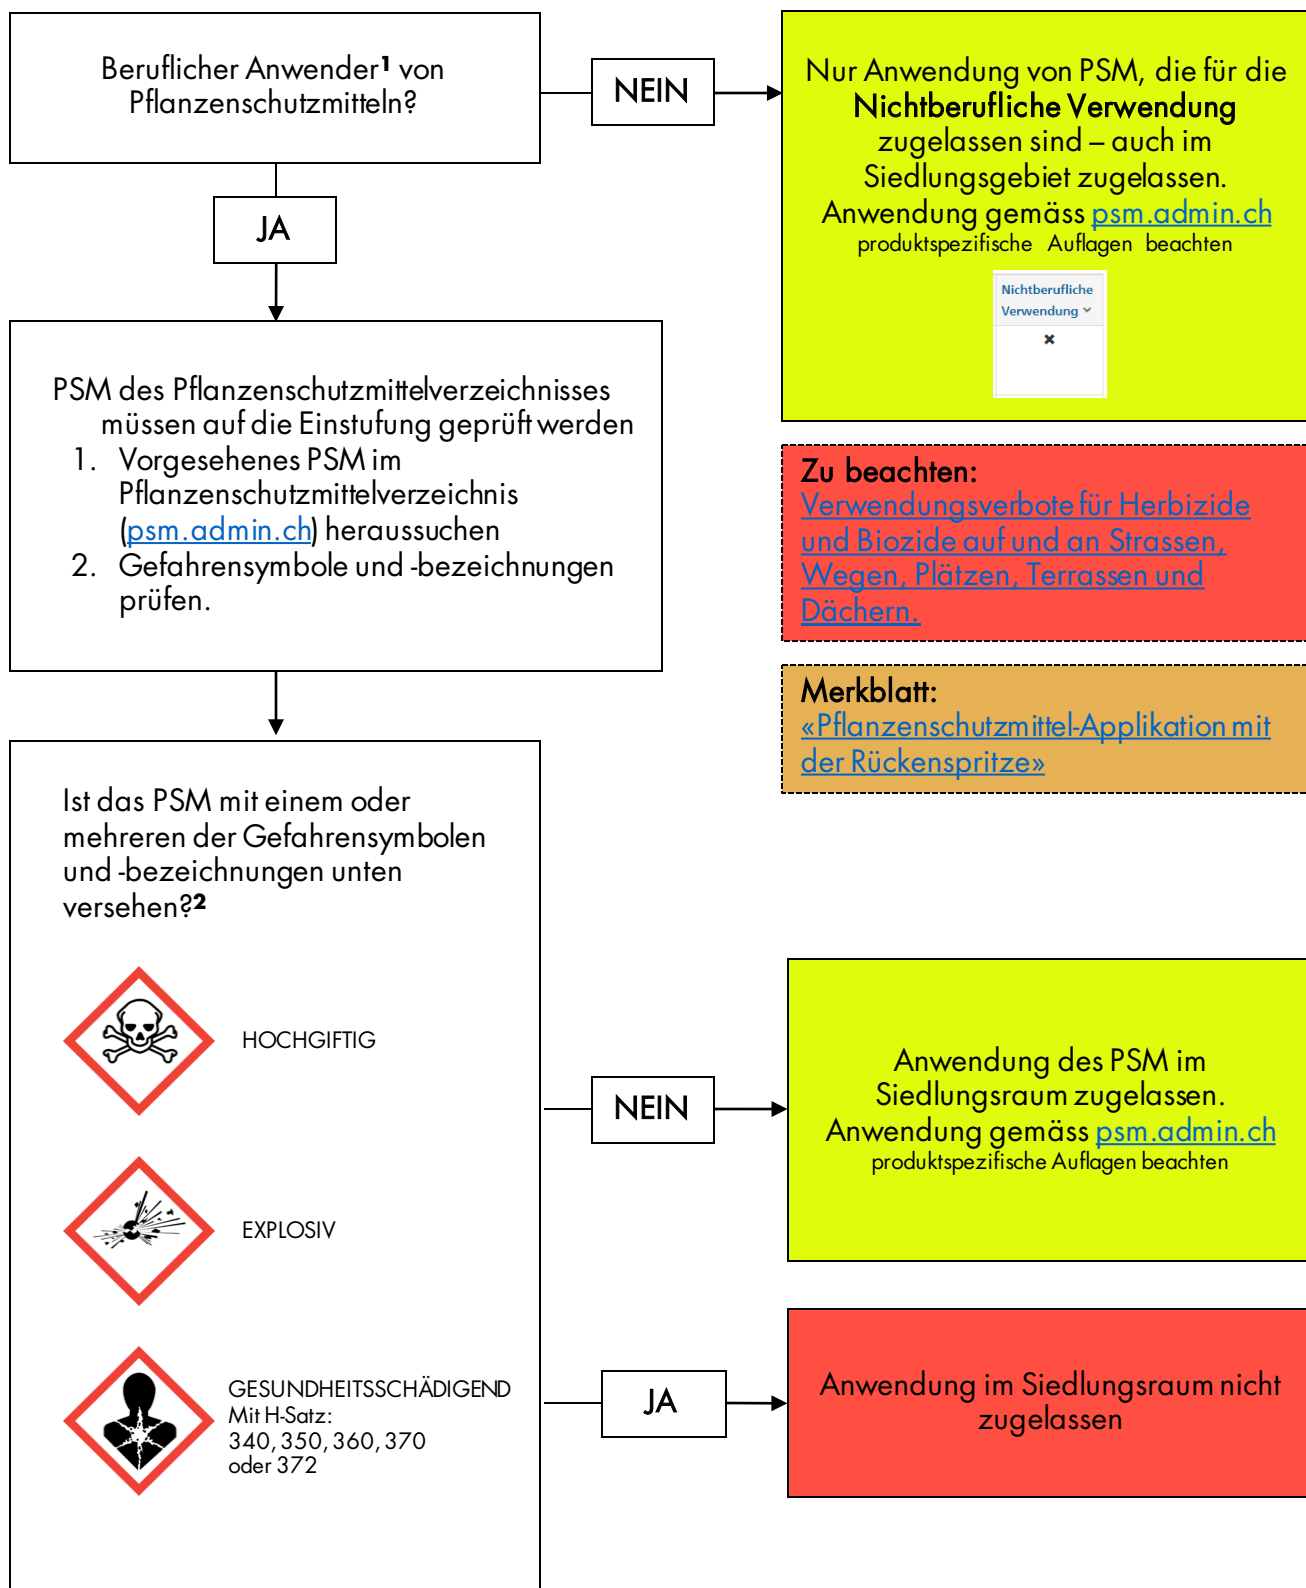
Beruflicher Anwender¹ von Pflanzenschutzmitteln?

NEIN

Nur Anwendung von PSM, die für die **Nichtberufliche Verwendung** zugelassen sind – auch im Siedlungsgebiet zugelassen. Anwendung gemäss psm.admin.ch produktspezifische Auflagen beachten

Nichtberufliche Verwendung

×

JA

PSM des Pflanzenschutzmittelverzeichnisses müssen auf die Einstufung geprüft werden
1. Vorgesehenes PSM im Pflanzenschutzmittelverzeichnis (psm.admin.ch) heraussuchen
2. Gefahrensymbole und -bezeichnungen prüfen.

Zu beachten:
Verwendungsverbote für Herbizide und Biozide auf und an Strassen, Wegen, Plätzen, Terrassen und Dächern.

Merkblatt:
«Pflanzenschutzmittel-Applikation mit der Rückenspritze»

Ist das PSM mit einem oder mehreren der Gefahrensymbolen und -bezeichnungen unten versehen?²

HOCHGIFTIG

EXPLOSIV

GESUNDHEITSSCHÄDIGEND
Mit H-Satz:
340, 350, 360, 370 oder 372

NEIN

Anwendung des PSM im Siedlungsraum zugelassen. Anwendung gemäss psm.admin.ch produktspezifische Auflagen beachten

JA

Anwendung im Siedlungsraum nicht zugelassen